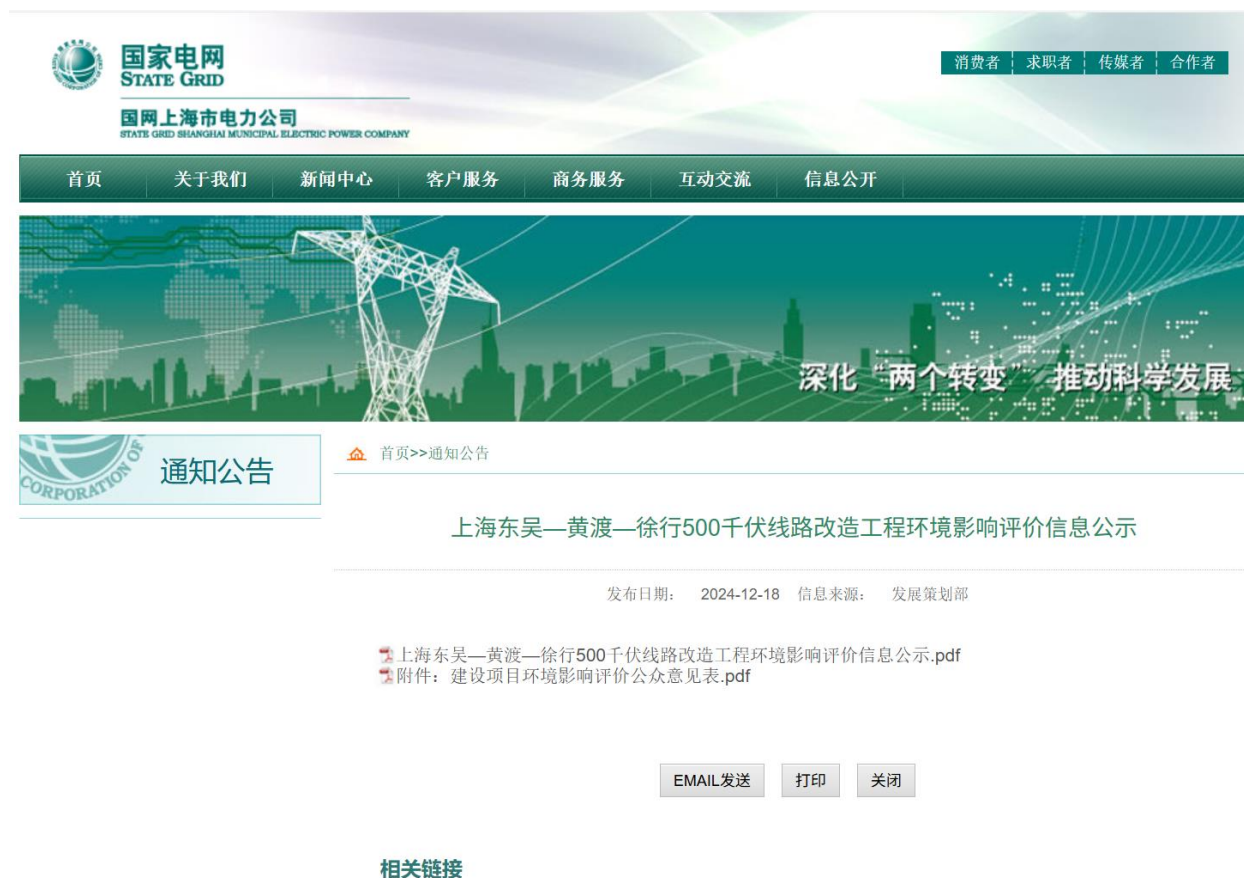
国家电网
STATE GRID

国网上海市电力公司
STATE GRID SHANGHAI MUNICIPAL ELECTRIC POWER COMPANY

消费者 | 求职者 | 传媒者 | 合作者

首页 关于我们 新闻中心 客户服务 商务服务 互动交流 信息公开

深化"两个转变" 推动科学发展

CORPORATION OF

通知公告

首页>>通知公告

上海东吴—黄渡—徐行500千伏线路改造工程环境影响评价信息公示

发布日期： 2024-12-18 信息来源： 发展策划部

上海东吴—黄渡—徐行500千伏线路改造工程环境影响评价信息公示.pdf
附件：建设项目环境影响评价公众意见表.pdf

EMAIL发送 打印 关闭

相关链接